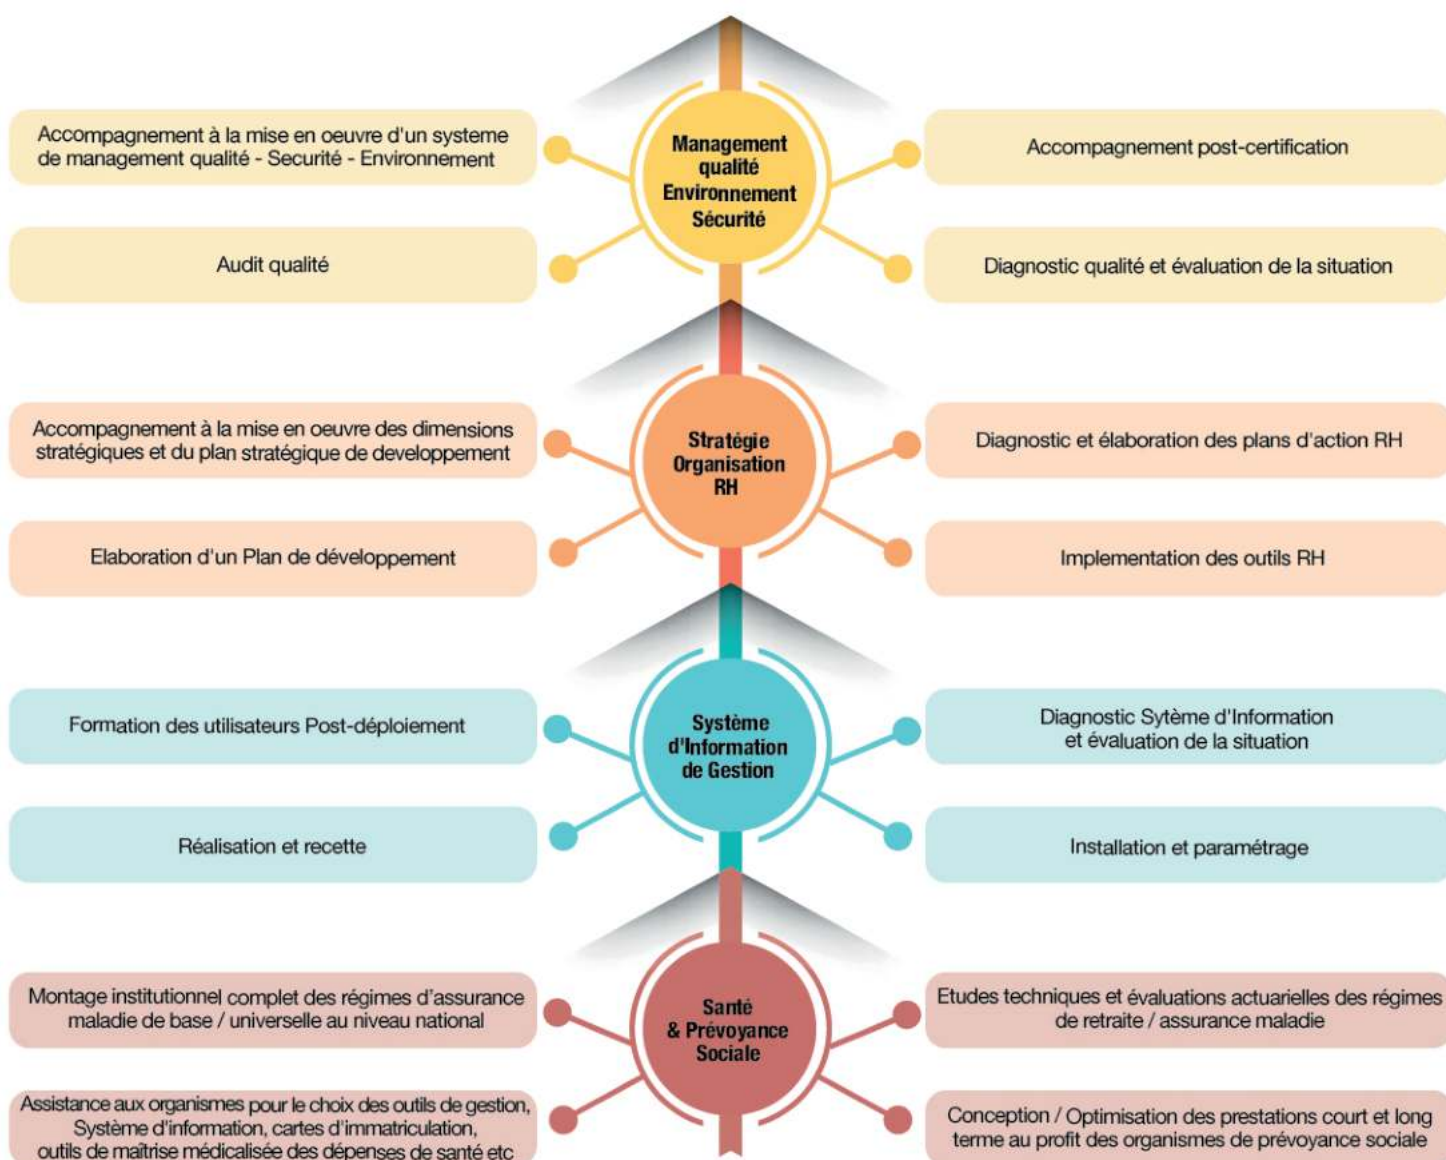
Accompagnement à la mise en oeuvre d'un systeme de management qualité - Securité - Environnement

Management qualité Environnement Sécurité

Accompagnement post-certification

Audit qualité

Diagnostic qualité et évaluation de la situation

Accompagnement à la mise en oeuvre des dimensions stratégiques et du plan stratégique de developpement

Stratégie Organisation RH

Diagnostic et élaboration des plans d'action RH

Elaboration d'un Plan de développement

Implementation des outils RH

Formation des utilisateurs Post-déploiement

Système d'Information de Gestion

Diagnostic Sytème d'Information et évaluation de la situation

Réalisation et recette

Installation et paramétrage

Montage institutionnel complet des régimes d'assurance maladie de base / universelle au niveau national

Santé & Prévoyance Sociale

Etudes techniques et évaluations actuarielles des régimes de retraite / assurance maladie

Assistance aux organismes pour le choix des outils de gestion, Système d'information, cartes d'immatriculation, outils de maîtrise médicalisée des dépenses de santé etc

Conception / Optimisation des prestations court et long terme au profit des organismes de prévoyance sociale